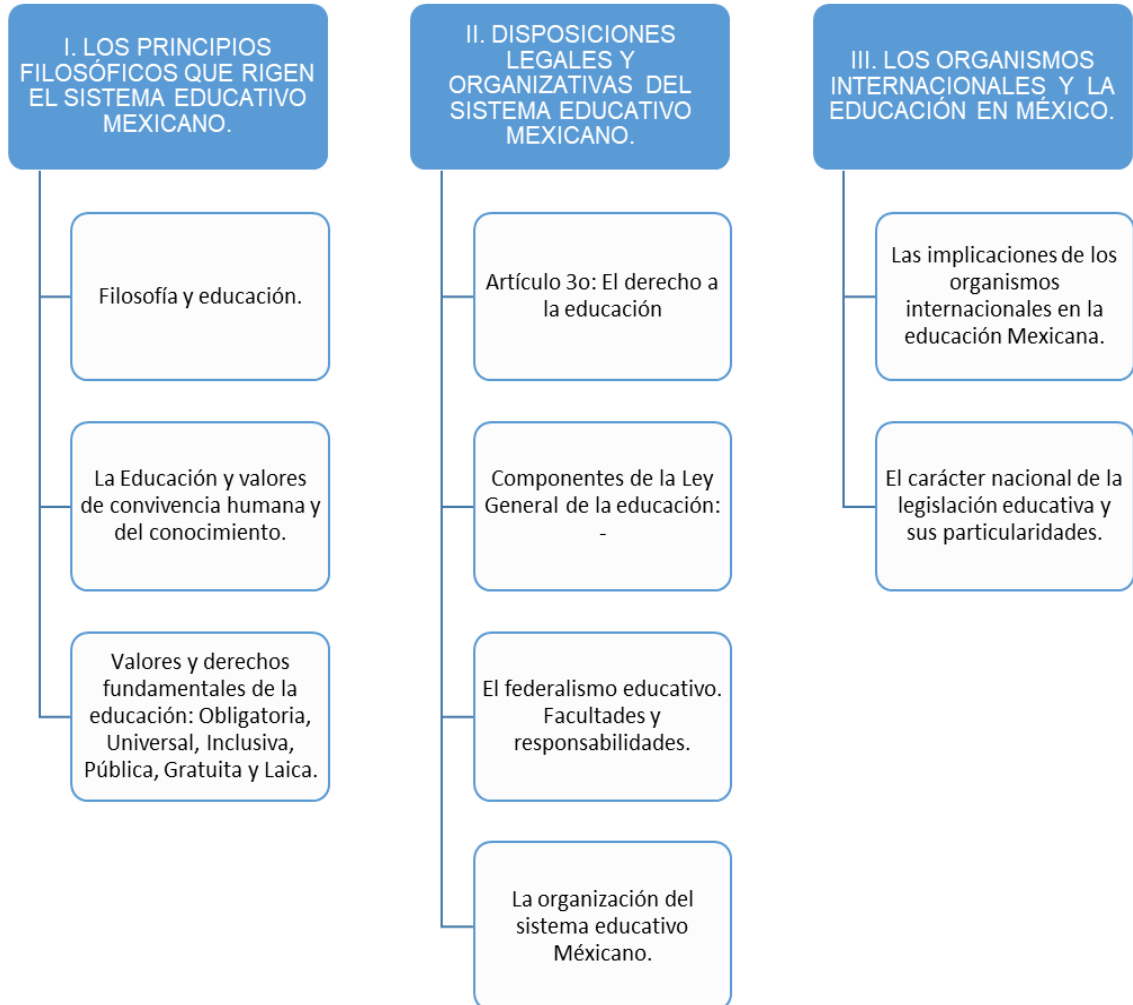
I. LOS PRINCIPIOS FILOSÓFICOS QUE RIGEN EL SISTEMA EDUCATIVO MEXICANO.

Filosofía y educación.

La Educación y valores de convivencia humana y del conocimiento.

Valores y derechos fundamentales de la educación: Obligatoria, Universal, Inclusiva, Pública, Gratuita y Laica.

II. DISPOSICIONES LEGALES Y ORGANIZATIVAS DEL SISTEMA EDUCATIVO MEXICANO.

Artículo 3o: El derecho a la educación

Componentes de la Ley General de la educación: -

El federalismo educativo. Facultades y responsabilidades.

La organización del sistema educativo Méxicano.

III. LOS ORGANISMOS INTERNACIONALES Y LA EDUCACIÓN EN MÉXICO.

Las implicaciones de los organismos internacionales en la educación Mexicana.

El carácter nacional de la legislación educativa y sus particularidades.